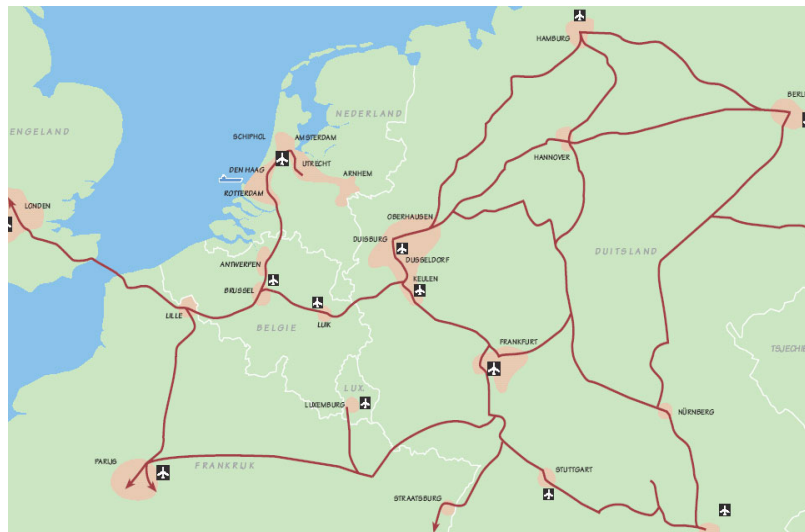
HAMBURG
BERL
ENGELAND
NEDERLAND
SCHIPHOL
AMSTERDAM
UTRECHT
DEN HAAG
ROTTERDAM
ARNHEM
HANNOVER
LONDEN
OBERHAUSEN
DUISBURG
DUSSELDORF
KEULEN
ANTWERPEN
BRUSSEL
DUITSLAND
LILLE
BELGIE
LUIK
FRANKFURT
TSJECHI
LUX
LUXEMBURG
NÜRNBERG
PARIJS
FRANKRIJK
STUTTGART
STRAATSBURG